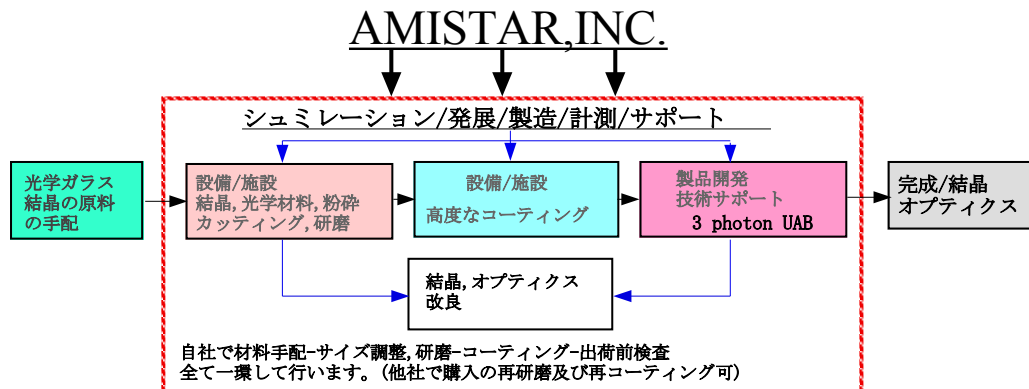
AMISTAR,INC.

シュミレーション/発展/製造/計測/サポート

光学ガラス
結晶の原料
の手配

設備/施設
結晶, 光学材料, 粉砕
カッティング, 研磨

設備/施設
高度なコーティング

製品開発
技術サポート
3 photon UAB

完成/結晶
オプティクス

結晶, オプティクス
改良

自社で材料手配-サイズ調整, 研磨-コーティング-出荷前検査
全て一環して行います。（他社で購入の再研磨及び再コーティング可）